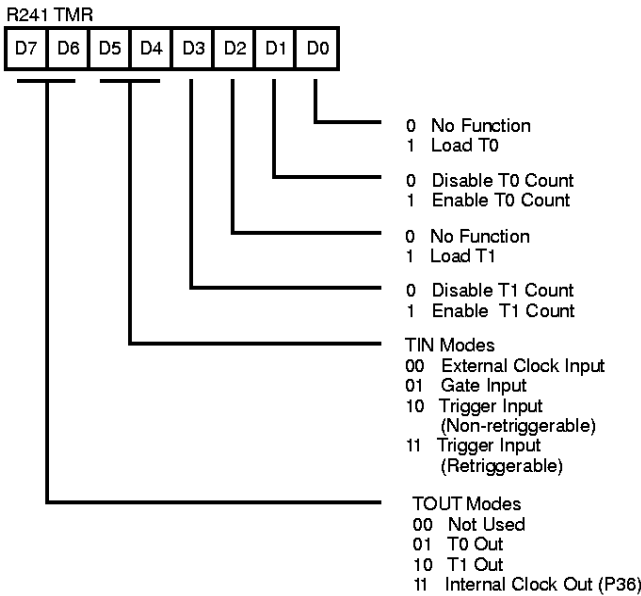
R241 TMR

| D7 | D6 | D5 | D4 | D3 | D2 | D1 | D0 |
|---|---|---|---|---|---|---|---|

0 No Function
1 Load T0

0 Disable T0 Count
1 Enable T0 Count

0 No Function
1 Load T1

0 Disable T1 Count
1 Enable T1 Count

TIN Modes
00 External Clock Input
01 Gate Input
10 Trigger Input (Non-retriggerable)
11 Trigger Input (Retriggerable)

TOUT Modes
00 Not Used
01 T0 Out
10 T1 Out
11 Internal Clock Out (P36)